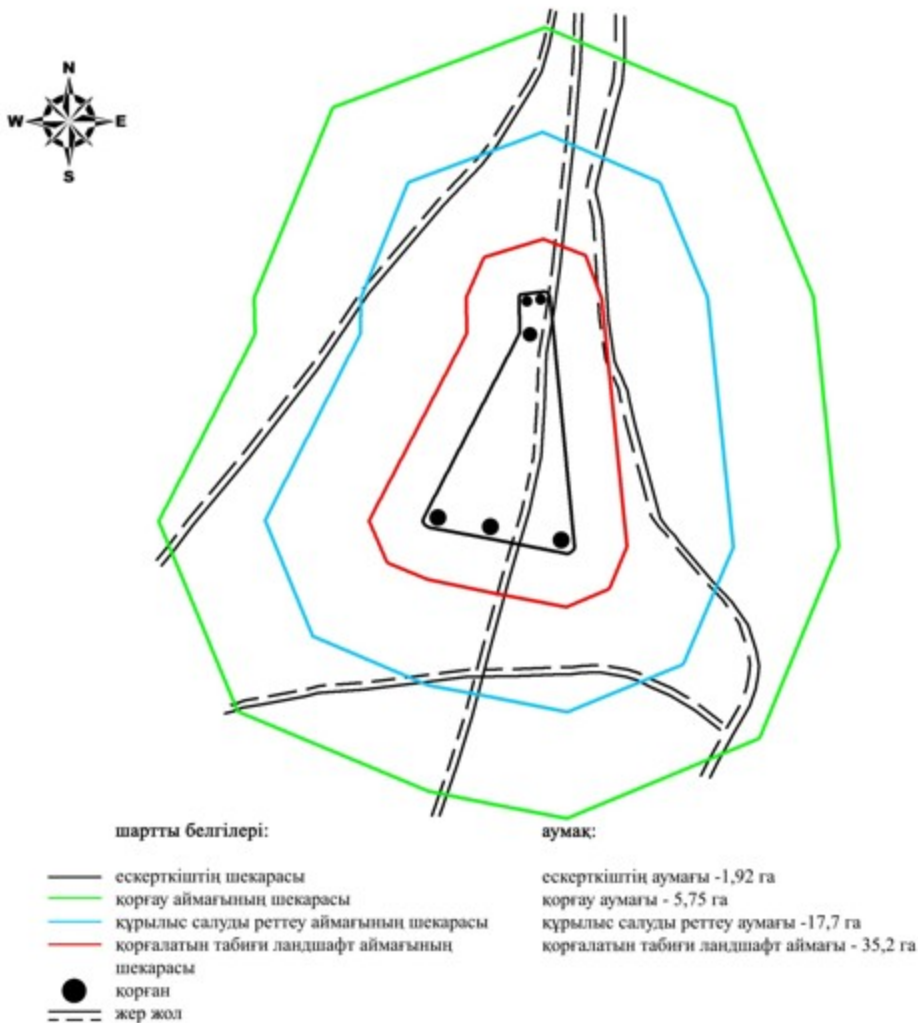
N
W
E
S

шартты белгілері:

ескерткіштің шекарасы
қорғау аймағының шекарасы
құрылыс салуды реттеу аймағының шекарасы
қорғалатын табиғи ландшафт аймағының шекарасы
қорған
жер жол

аумақ:

ескерткіштің аумағы -1,92 га
қорғау аумағы - 5,75 га
құрылыс салуды реттеу аумағы -17,7 га
қорғалатын табиғи ландшафт аймағы - 35,2 га